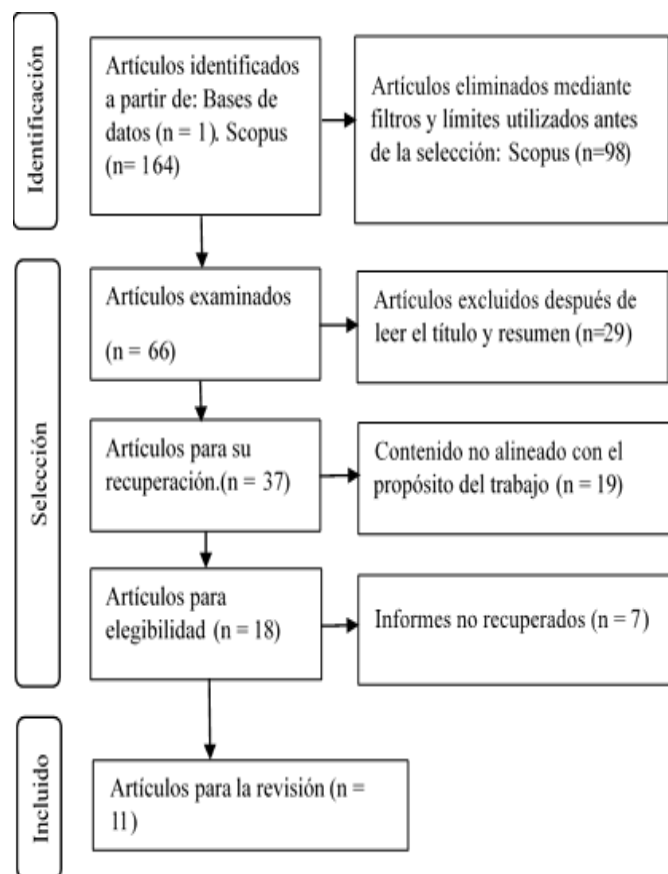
Identificación

Artículos identificados a partir de: Bases de datos (n = 1). Scopus (n= 164)

Artículos eliminados mediante filtros y límites utilizados antes de la selección: Scopus (n=98)

Selección

Artículos examinados

(n = 66)

Artículos excluidos después de leer el título y resumen (n=29)

Artículos para su recuperación.(n = 37)

Contenido no alineado con el propósito del trabajo (n = 19)

Artículos para elegibilidad (n = 18)

Informes no recuperados (n = 7)

Incluido

Artículos para la revisión (n = 11)